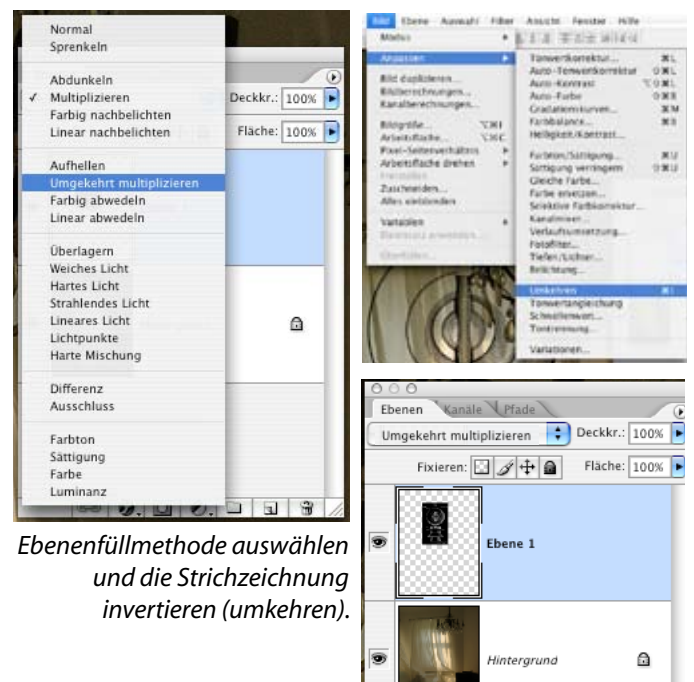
Normal
Sprenkeln

Abdunkeln
✓ Multiplizieren
Farbig nachbelichten
Linear nachbelichten

Aufhellen
Umgekehrt multiplizieren
Farbig abwedeln
Linear abwedeln

Überlagern
Weiches Licht
Hartes Licht
Strahlendes Licht
Lineares Licht
Lichtpunkte
Harte Mischung

Differenz
Ausschluss

Farbton
Sättigung
Farbe
Luminanz

Deckkr.: 100%
Fläche: 100%

Bild Ebene Auswahl Filter Ansicht Fenster Hilfe
Modus
Anpassen
Bild duplizieren...
Bildberechnungen...
Kanalberechnungen...
Bildgröße... ⌥⌘I
Arbeitsfläche... ⌥⌘C
Pixel-Seitenverhältnis
Arbeitsfläche drehen
Freistellen
Zuschneiden...
Alles einblenden
Variablen
Datensatz anwenden...
Überfüllen...

Tonwertkorrektur... ⌘L
Auto-Tonwertkorrektur ⇧⌘L
Auto-Kontrast ⌥⇧⌘L
Auto-Farbe ⇧⌘B
Gradationskurven... ⌘M
Farbbalance... ⌘B
Helligkeit/Kontrast...
Farbton/Sättigung... ⌘U
Sättigung verringern ⇧⌘U
Gleiche Farbe...
Farbe ersetzen...
Selektive Farbkorrektur...
Kanalmixer...
Verlaufsumsetzung...
Fotofilter...
Tiefen/Lichter...
Belichtung...
Umkehren ⌘I
Tonwertangleichung
Schwellenwert...
Tontrennung...
Variationen...

Ebenen Kanäle Pfade
Umgekehrt multiplizieren
Deckkr.: 100%
Fixieren:
Fläche: 100%
Ebene 1
Hintergrund

Ebenenfüllmethode auswählen und die Strichzeichnung invertieren (umkehren).